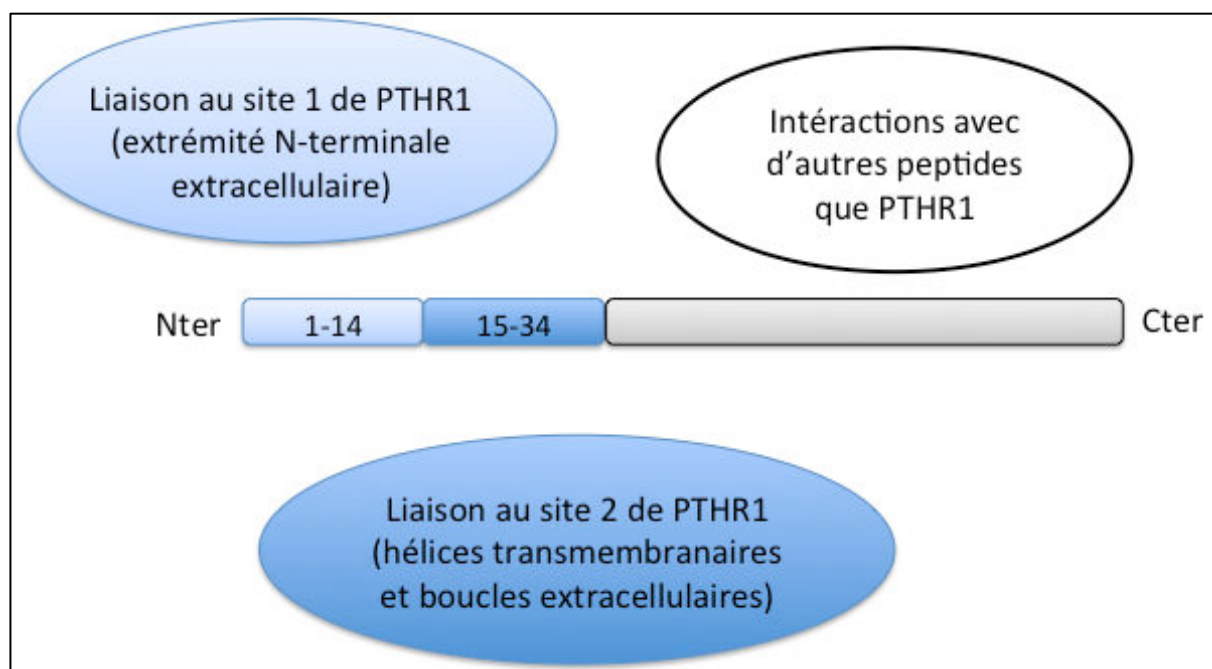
Liaison au site 1 de PTHR1 (extrémité N-terminale extracellulaire)

Intéractions avec d'autres peptides que PTHR1

Nter

1-14

15-34

Cter

Liaison au site 2 de PTHR1 (hélices transmembranaires et boucles extracellulaires)